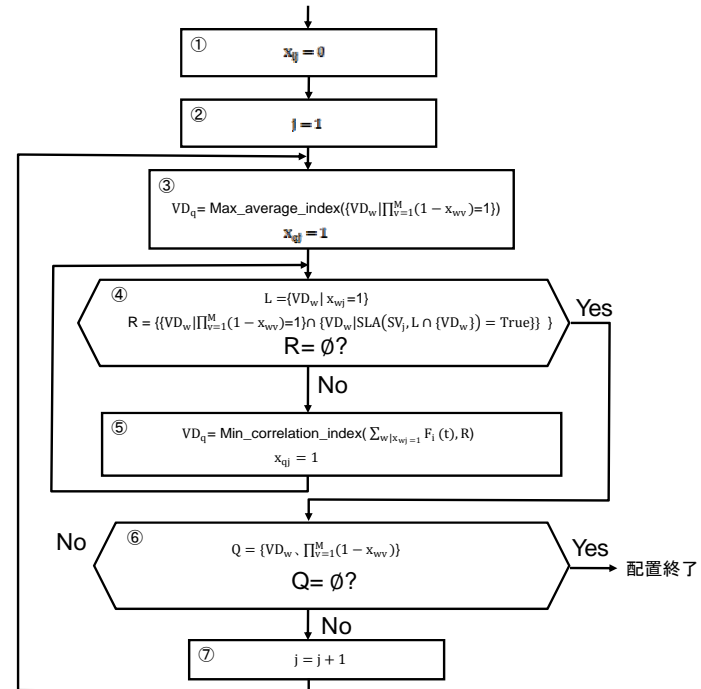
①
$x_{ij} = 0$

②
$j = 1$

③
$VD_q$= Max_average_index($\{VD_w | \prod_{v=1}^{M}(1 - x_{wv}) = 1\}$)
$x_{qj} = 1$

④
L =$\{VD_w | x_{wj} = 1\}$
R = $\{\{VD_w | \prod_{v=1}^{M}(1 - x_{wv}) = 1\} \cap \{VD_w | SLA(SV_j, L \cap \{VD_w\}) = True\}\}$
R= ∅?

Yes

No

⑤
$VD_q$= Min_correlation_index( $\sum_{w|x_{wj}=1} F_i(t), R$)
$x_{qj} = 1$

No

⑥
$Q = \{VD_w, \prod_{v=1}^{M}(1 - x_{wv})\}$
Q= ∅?

Yes
配置終了

No

⑦
$j = j + 1$